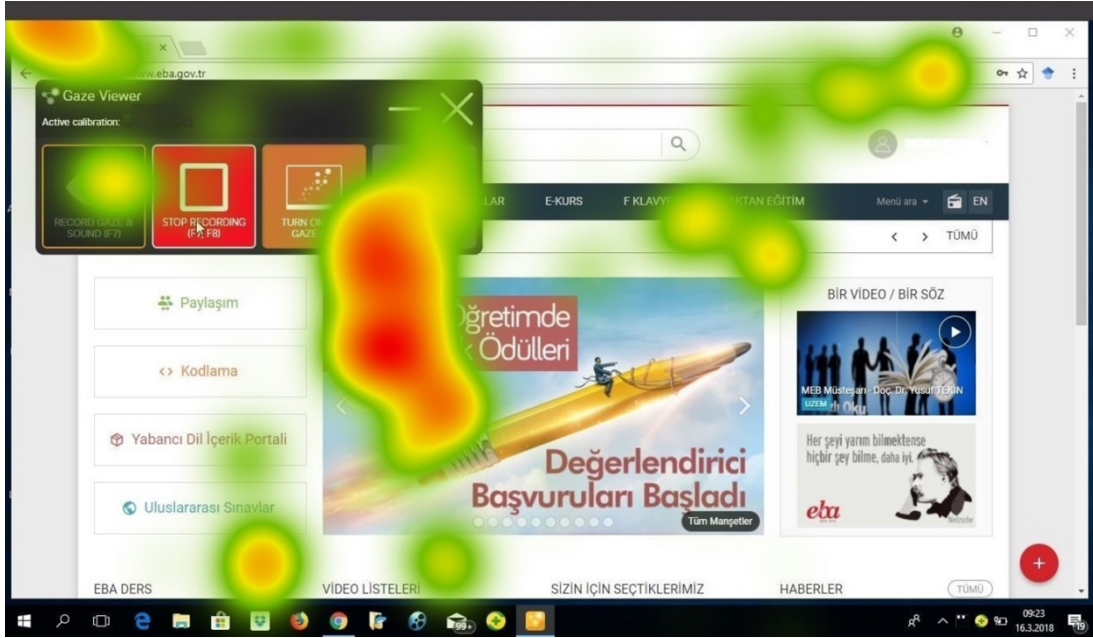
www.eba.gov.tr

Gaze Viewer

Active calibration:

RECORD GAZE & SOUND (F7)

STOP RECORDING (F7, F8)

TURN ON GAZE

LAR E-KURS F KLAVY KTAN EĞİTİM Menü ara EN

TÜMÜ

Paylaşım

Kodlama

Yabancı Dil İçerik Portali

Uluslararası Sınavlar

Öğretimde Ödülleri

Değerlendirici Başvuruları Başladı

Tüm Manşetler

BİR VİDEO / BİR SÖZ

MEB Müsteşarı Doç. Dr. Yusuf TEKİN

UZEM

Oku

Her şeyi yarım bilmektense hiçbir şey bilme, daha iyi.

eba

Nietzsche

EBA DERS VİDEO LİSTELERİ SİZİN İÇİN SEÇTİKLERİMİZ HABERLER TÜMÜ

99+

09:23 16.3.2018

19